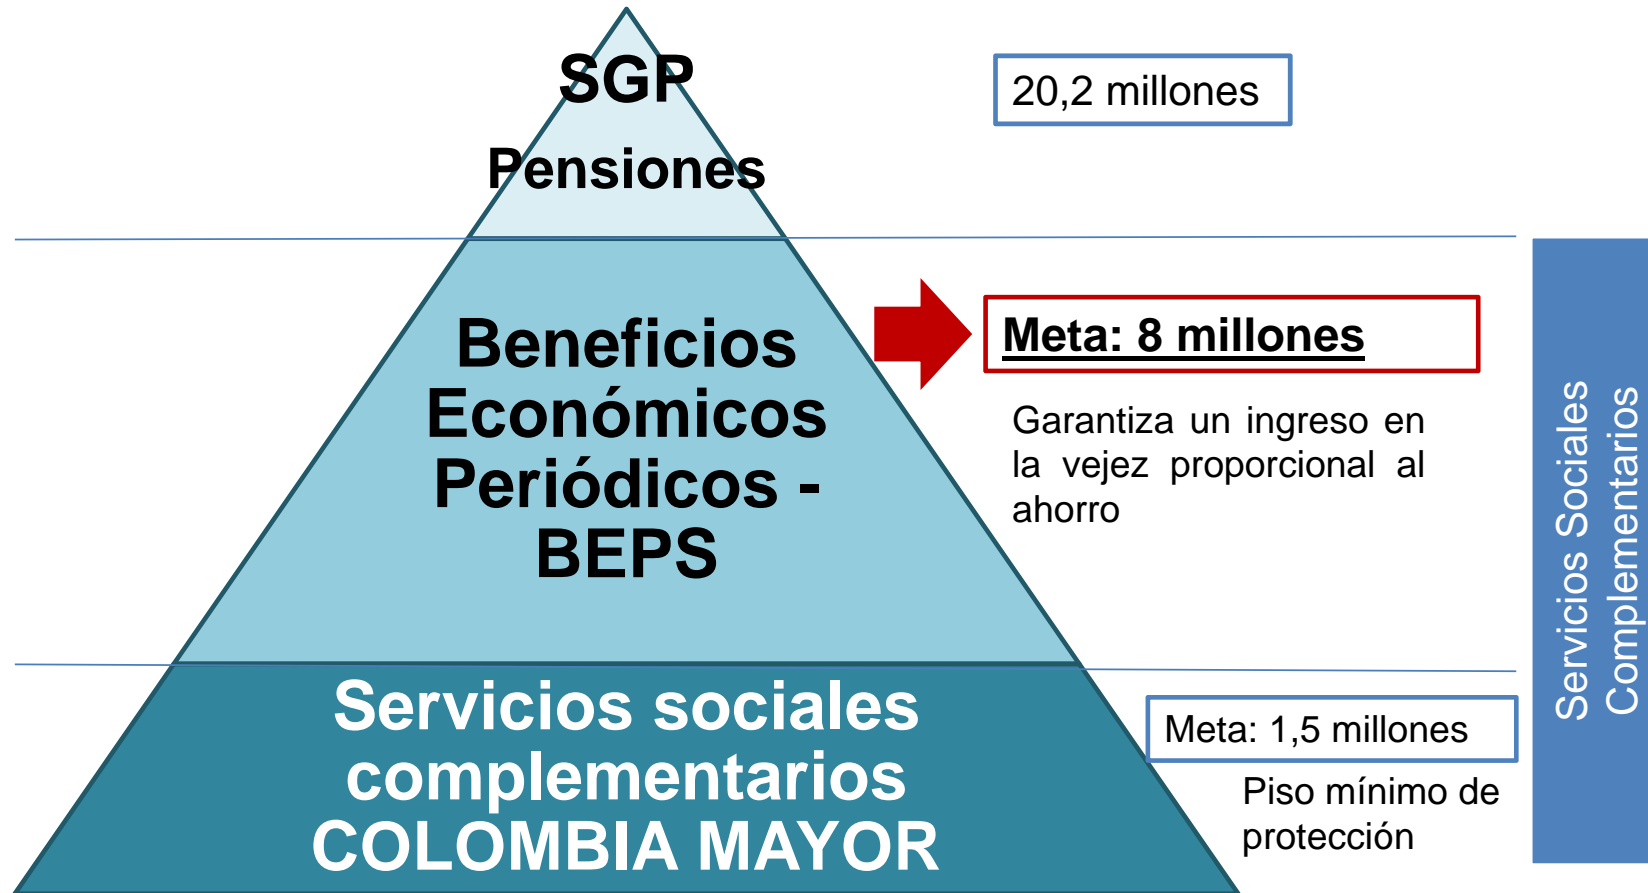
SGP
Pensiones

20,2 millones

Beneficios Económicos Periódicos - BEPS

Meta: 8 millones

Garantiza un ingreso en la vejez proporcional al ahorro

Servicios sociales complementarios COLOMBIA MAYOR

Meta: 1,5 millones

Piso mínimo de protección

Servicios Sociales Complementarios